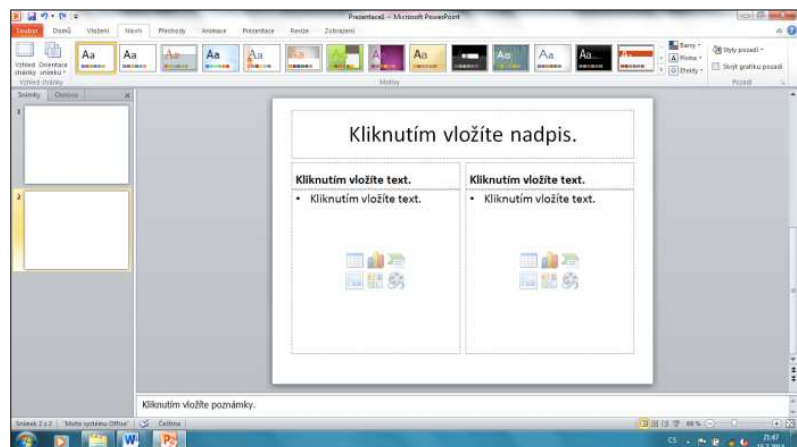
Prezentace1 - Microsoft PowerPoint

Soubor Domů Vložení Návrh Přechody Animace Prezentace Revize Zobrazení

Vzhled stránky Orientace snímku

Vzhled stránky

Aa Aa Aa Aa Aa Aa Aa Aa Aa Aa Aa

Motivy

Barvy Písma Efekty

Styly pozadí Skrýt grafiku pozadí

Pozadí

Snímky Osnova

1

2

Kliknutím vložíte nadpis.

Kliknutím vložíte text.

• Kliknutím vložíte text.

Kliknutím vložíte text.

• Kliknutím vložíte text.

Kliknutím vložíte poznámky.

Snímek 2 z 2 "Motiv systému Office" Čeština

CS 21:47